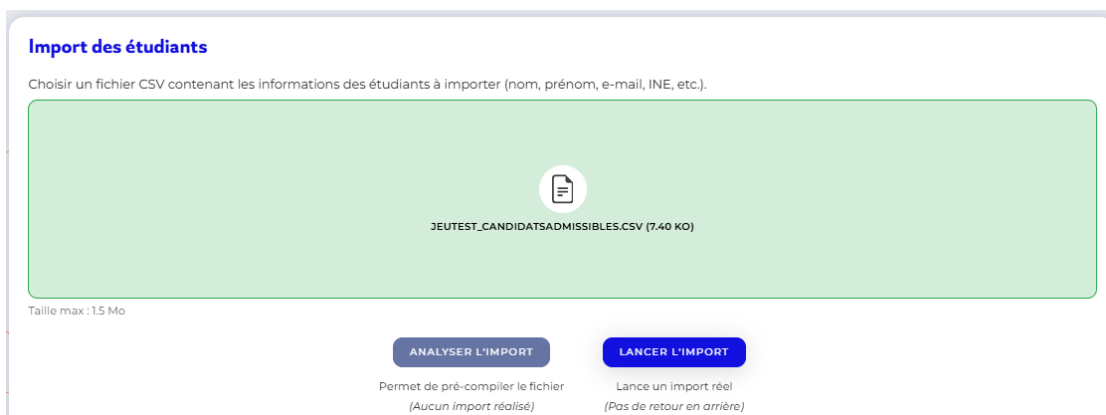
Import des étudiants

Choisir un fichier CSV contenant les informations des étudiants à importer (nom, prénom, e-mail, INE, etc.).

JEUTEST_CANDIDATSADMISSIBLES.CSV (7.40 KO)

Taille max : 1.5 Mo

ANALYSER L'IMPORT

Permet de pré-compiler le fichier
(Aucun import réalisé)

LANCER L'IMPORT

Lance un import réel
(Pas de retour en arrière)